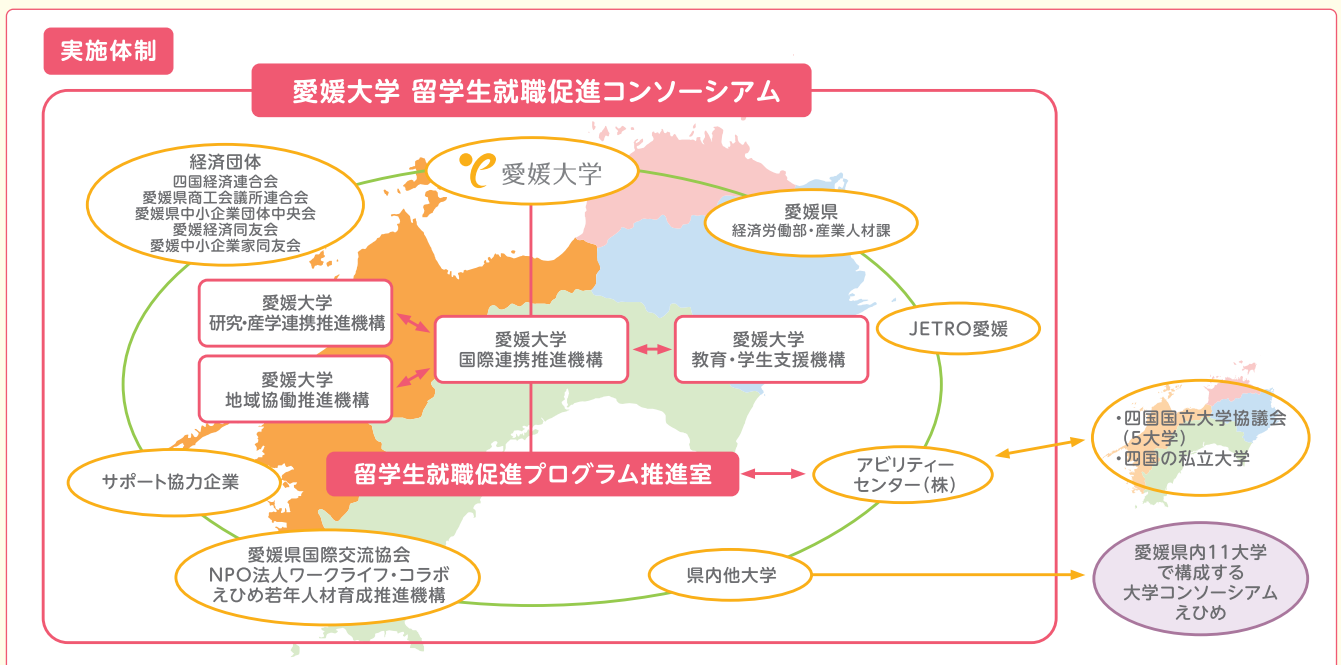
実施体制

愛媛大学 留学生就職促進コンソーシアム

愛媛大学

経済団体
四国経済連合会
愛媛県商工会議所連合会
愛媛県中小企業団体中央会
愛媛経済同友会
愛媛中小企業家同友会

愛媛県
経済労働部・産業人材課

愛媛大学
研究・産学連携推進機構

愛媛大学
国際連携推進機構

愛媛大学
教育・学生支援機構

JETRO愛媛

愛媛大学
地域協働推進機構

・四国国立大学協議会
（5大学）
・四国の私立大学

サポート協力企業

留学生就職促進プログラム推進室

アビリティー
センター（株）

愛媛県国際交流協会
NPO法人ワークライフ・コラボ
えひめ若年人材育成推進機構

県内他大学

愛媛県内11大学
で構成する
大学コンソーシアム
えひめ